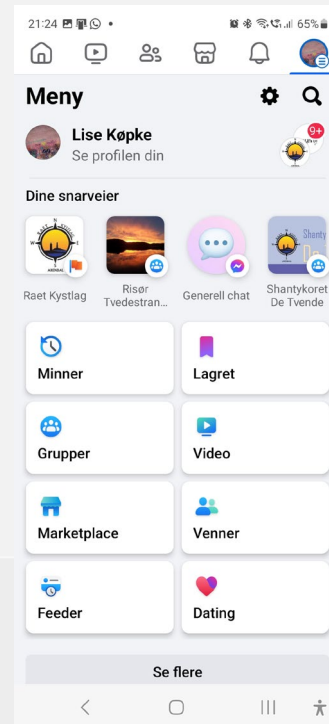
21:24

65%

Meny

Lise Køpke
Se profilen din

9+

Dine snarveier

Raet Kystlag

Risør Tvedestran...

Generell chat

Shantykoret De Tvende

Minner

Lagret

Grupper

Video

Marketplace

Venner

Feeder

Dating

Se flere